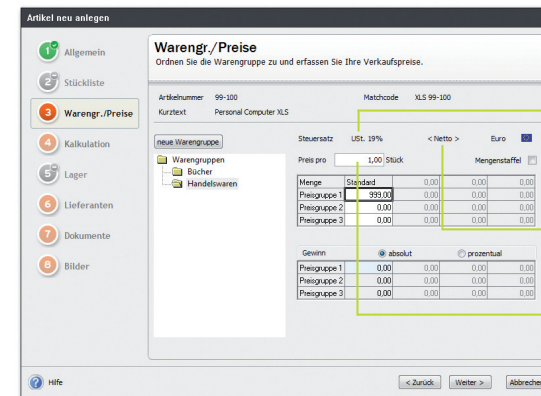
Artikel neu anlegen

1 Allgemein
2 Stückliste
3 Warengr./Preise
4 Kalkulation
5 Lager
6 Lieferanten
7 Dokumente
8 Bilder

Warengr./Preise
Ordnen Sie die Warengruppe zu und erfassen Sie Ihre Verkaufspreise.

Artikelnummer 99-100
Matchcode XLS 99-100
Kurztext Personal Computer XLS

neue Warengruppe

Warengruppen
Bücher
Handelswaren

Steuersatz USt. 19% < Netto > Euro

Preis pro 1,00 Stück Mengenstaffel

| Menge | Standard | | | | |
|---|---|---|---|---|---|
| Preisgruppe 1 | 999,00 | 0,00 | 0,00 | 0,00 | 0,00 |
| Preisgruppe 2 | 0,00 | 0,00 | 0,00 | 0,00 | 0,00 |
| Preisgruppe 3 | 0,00 | 0,00 | 0,00 | 0,00 | 0,00 |

Gewinn absolut prozentual

| | | | | | |
|---|---|---|---|---|---|
| Preisgruppe 1 | 0,00 | 0,00 | 0,00 | 0,00 | 0,00 |
| Preisgruppe 2 | 0,00 | 0,00 | 0,00 | 0,00 | 0,00 |
| Preisgruppe 3 | 0,00 | 0,00 | 0,00 | 0,00 | 0,00 |

Hilfe

< Zurück Weiter > Abbrecher